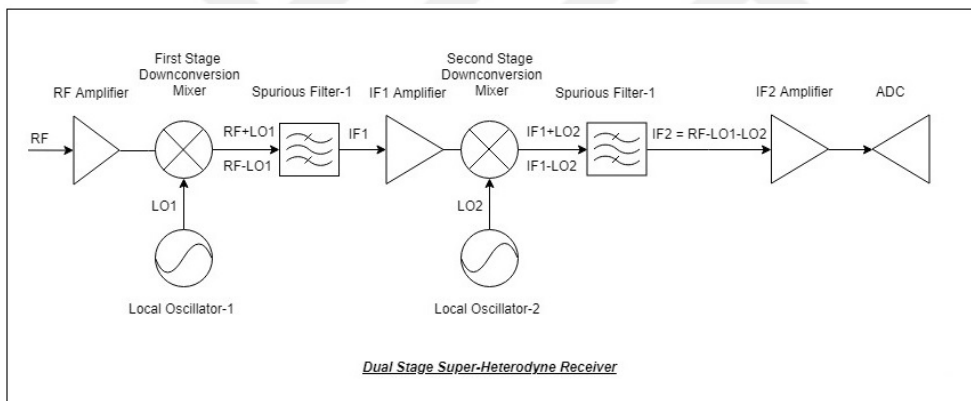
RF Amplifier

First Stage Downconversion Mixer

Spurious Filter-1

IF1 Amplifier

Second Stage Downconversion Mixer

Spurious Filter-1

IF2 Amplifier

ADC

RF

RF+LO1

RF-LO1

IF1

IF1+LO2

IF1-LO2

IF2 = RF-LO1-LO2

LO1

LO2

Local Oscillator-1

Local Oscillator-2

Dual Stage Super-Heterodyne Receiver